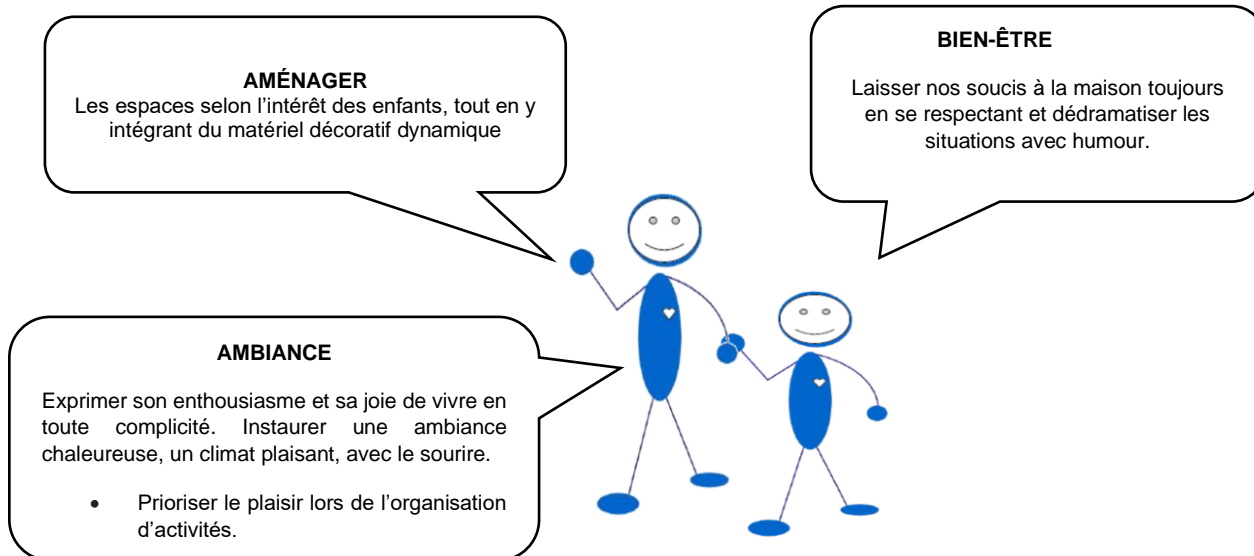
AMÉNAGER
Les espaces selon l'intérêt des enfants, tout en y intégrant du matériel décoratif dynamique

BIEN-ÊTRE
Laisser nos soucis à la maison toujours en se respectant et dédramatiser les situations avec humour.

AMBIANCE

Exprimer son enthousiasme et sa joie de vivre en toute complicité. Instaurer une ambiance chaleureuse, un climat plaisant, avec le sourire.

• Prioriser le plaisir lors de l'organisation d'activités.